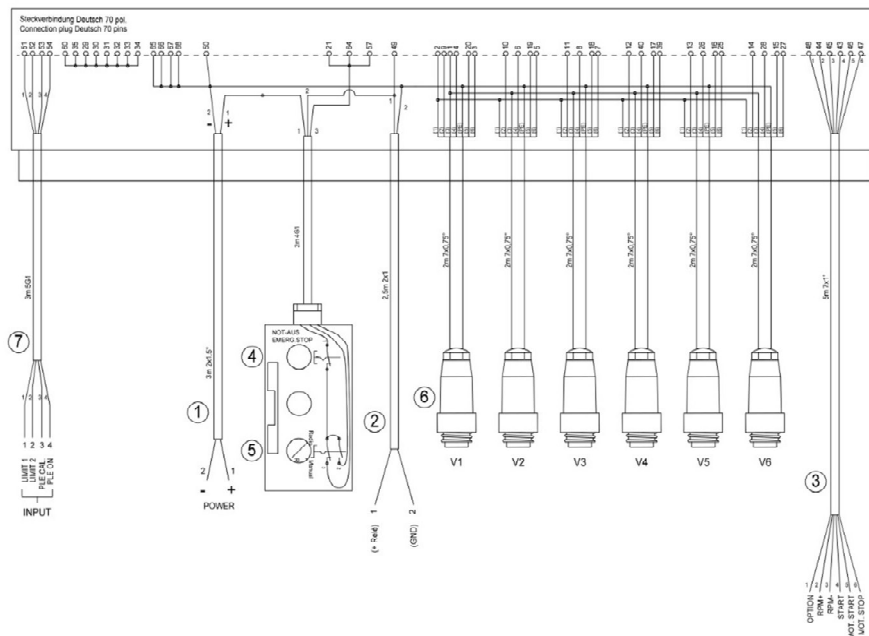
Steckverbindung Deutsch 70 pol.
Connection plug Deutsch 70 pins

51 52 53 54
50 35 29 30 31 32 33 34
55 56 57 58
50
21 34 57
49
20
10 8 9
11 8
12 40 57 59
13 26
14 28 15 27
48 44 45 43 46 47

1 2 3 4
2 1
- +
2
1 3
1 2
1 2 3 4 5 6

3m 5G1
2m 4G1
3m 2x1,5²
2,5m 2x1
2m 7x0,75²
2m 7x0,75²
2m 7x0,75²
2m 7x0,75²
2m 7x0,75²
2m 7x0,75²
5m 7x1²

7
1 2 3 4
1 2 3 4
LIMIT 1
LIMIT 2
PLE CAL
PLE ON
INPUT

NOT-AUS
EMERG.STOP
4
5
1
2 1
- +
POWER

2
1 2
(+ Relé) (GND)

6
V1 V2 V3 V4 V5 V6

3
1 2 3 4 5 6
OPTION
RPM+
RPM-
START
MOT. START
MOT. STOP